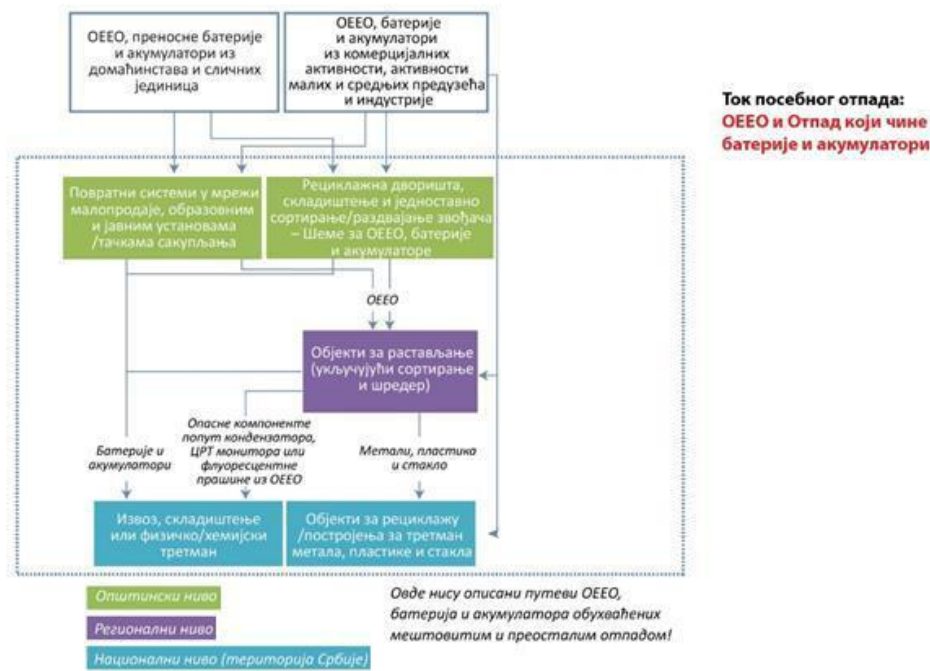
ОЕЕО, преносне батерије и акумулатори из домаћинстава и сличних јединица

ОЕЕО, батерије и акумулатори из комерцијалних активности, активности малих и средњих предузећа и индустрије

Ток посебног отпада:
ОЕЕО и Отпад који чине батерије и акумулатори

Повратни системи у мрежи малопродаје, образовним и јавним установама /тачкама сакупљања

Рециклажна дворишта, складиштење и једноставно сортирање/раздвајање звођача – Шеме за ОЕЕО, батерије и акумулаторе

ОЕЕО

Објекти за растављање (укључујући сортирање и шредер)

Батерије и акумулатори

Опасне компоненте попут кондензатора, ЦРТ монитора или флуоресцентне прашине из ОЕЕО

Метали, пластика и стакло

Извоз, складиштење или физичко/хемијски третман

Објекти за рециклажу /постројења за третман метала, пластике и стакла

Општински ниво

Регионални ниво

Национални ниво (територија Србије)

Овде нису описани путеви ОЕЕО, батерија и акумулатора обухваћених мештовитим и преосталим отпадом!